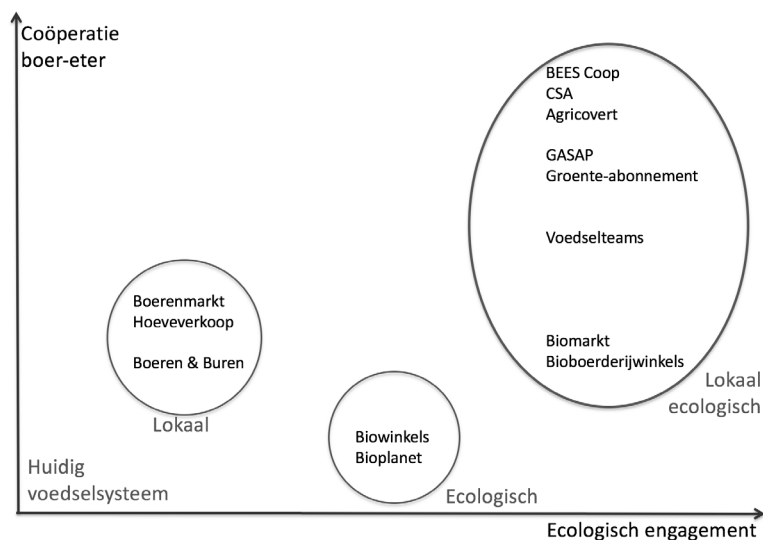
Coöperatie boer-eter

BEES Coop
CSA
Agricovert

GASAP
Groente-abonnement

Voedselteams

Biomarkt
Bioboerderijwinkels

Lokaal ecologisch

Boerenmarkt
Hoeveverkoop

Boeren & Buren

Lokaal

Biowinkels
Bioplanet

Huidig voedselsysteem

Ecologisch

Ecologisch engagement